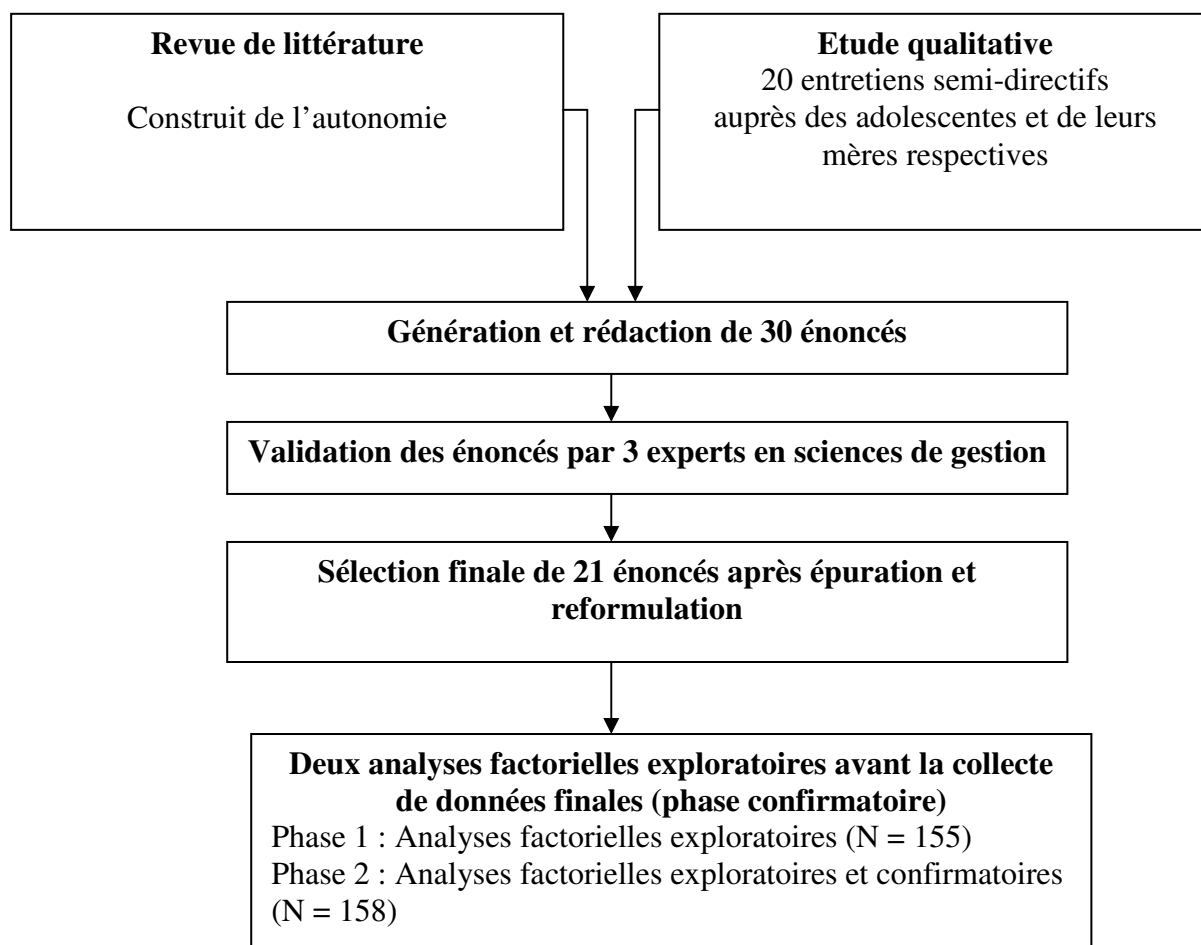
Revue de littérature

Construit de l'autonomie

Etude qualitative

20 entretiens semi-directifs auprès des adolescentes et de leurs mères respectives

Génération et rédaction de 30 énoncés

Validation des énoncés par 3 experts en sciences de gestion

Sélection finale de 21 énoncés après épuration et reformulation

Deux analyses factorielles exploratoires avant la collecte de données finales (phase confirmatoire)

Phase 1 : Analyses factorielles exploratoires (N = 155)

Phase 2 : Analyses factorielles exploratoires et confirmatoires (N = 158)